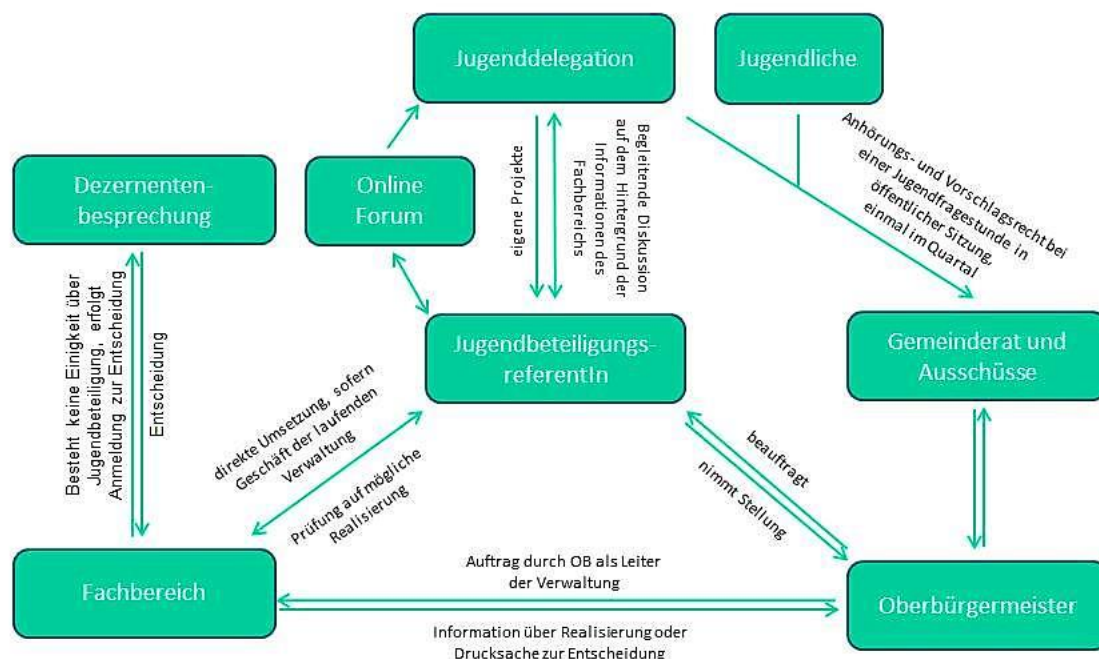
Jugenddelegation

Jugendliche

Dezernenten-besprechung

Online Forum

eigene Projekte

Begleitende Diskussion auf dem Hintergrund der Informationen des Fachbereichs

Anhörungs- und Vorschlagsrecht bei einer Jugendfragestunde in öffentlicher Sitzung, einmal im Quartal

Besteht keine Einigkeit über Jugendbeteiligung, erfolgt Anmeldung zur Entscheidung

Entscheidung

Jugendbeteiligungs-referentIn

Gemeinderat und Ausschüsse

direkte Umsetzung, sofern Geschäft der laufenden Verwaltung

Prüfung auf mögliche Realisierung

beauftragt

nimmt Stellung

Fachbereich

Auftrag durch OB als Leiter der Verwaltung

Information über Realisierung oder Drucksache zur Entscheidung

Oberbürgermeister